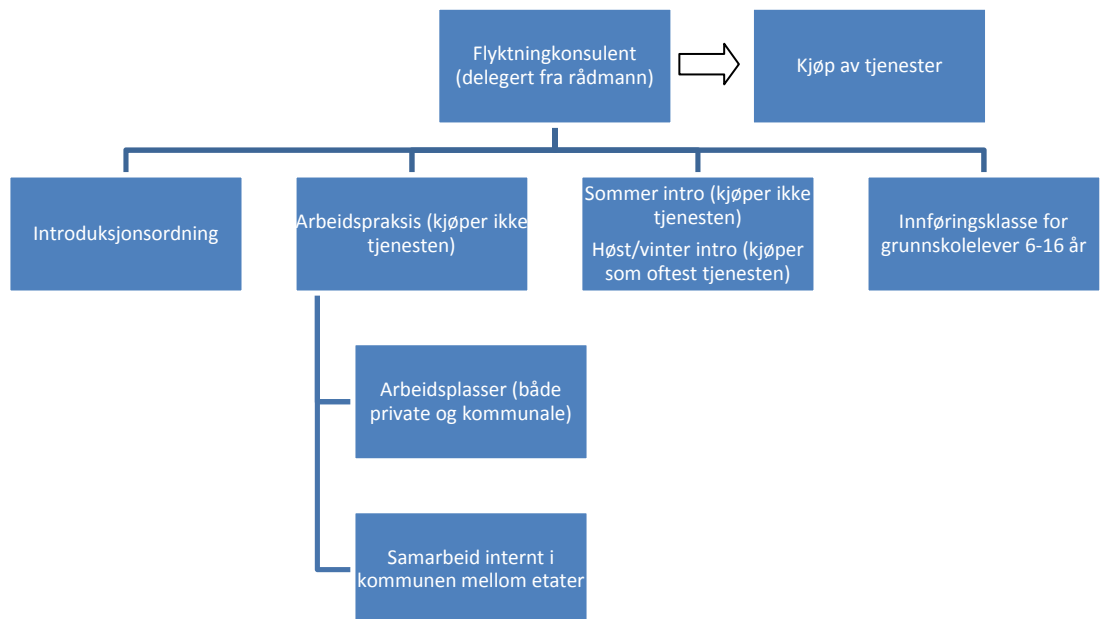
Flyktningkonsulent (delegert fra rådmann)

Kjøp av tjenester

Introduksjonsordning

Arbeidspraksis (kjøper ikke tjenesten)

Sommer intro (kjøper ikke tjenesten)

Høst/vinter intro (kjøper som oftest tjenesten)

Innføringsklasse for grunnskolelever 6-16 år

Arbeidsplasser (både private og kommunale)

Samarbeid internt i kommunen mellom etater